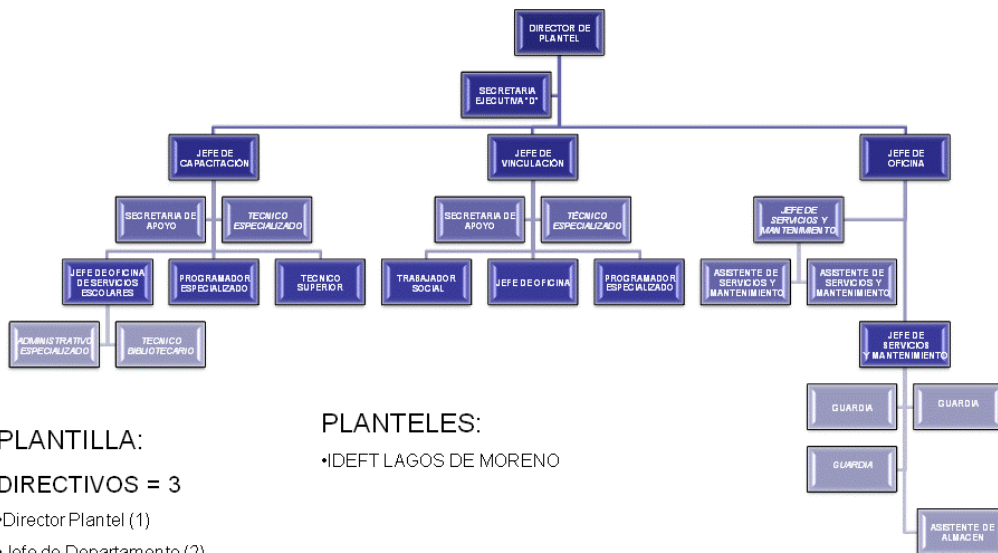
DIRECTOR DE PLANTEL

SECRETARIA EJECUTIVA "D"

JEFE DE CAPACITACIÓN

JEFE DE VINCULACIÓN

JEFE DE OFICINA

SECRETARIA DE APOYO

TECNICO ESPECIALIZADO

SECRETARIA DE APOYO

TECNICO ESPECIALIZADO

JEFE DE SERVICIOS Y MANTENIMIENTO

JEFE DE OFICINA DE SERVICIOS ESCOLARES

PROGRAMADOR ESPECIALIZADO

TECNICO SUPERIOR

TRABAJADOR SOCIAL

JEFE DE OFICINA

PROGRAMADOR ESPECIALIZADO

ASISTENTE DE SERVICIOS Y MANTENIMIENTO

ASISTENTE DE SERVICIOS Y MANTENIMIENTO

ADMINISTRATIVO ESPECIALIZADO

TECNICO BIBLIOTECARIO

JEFE DE SERVICIOS Y MANTENIMIENTO

GUARDIA

GUARDIA

GUARDIA

ASISTENTE DE ALMACEN

PLANTILLA:

DIRECTIVOS = 3

•Director Plantel (1)

•Jefe de Departamento (2)

PLANTELES:

•IDEFT LAGOS DE MORENO